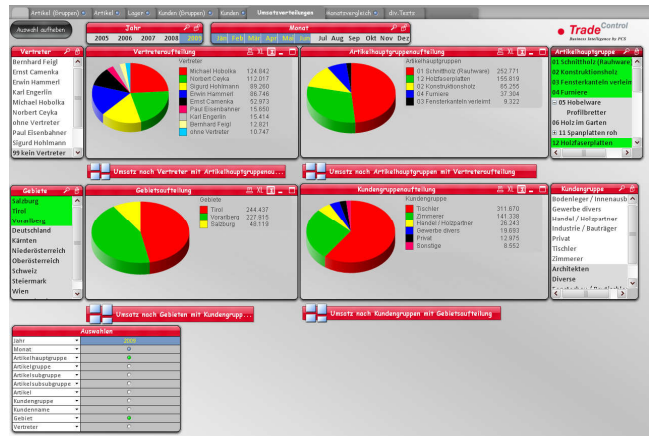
Artikel (Gruppen) Artikel Lager Kunden (Gruppen) Kunden Umsatzverteilungen Umsatzvergleich div. Texte

Auswahl aufheben

Jahr
2005 2006 2007 2008 2009

Monat
Jan Feb Mrz Apr Mai Jun Jul Aug Sep Okt Nov Dez

TradeControl
Business Intelligence by PCS

Vertreter
Bernhard Feigl
Ernst Camenka
Erwin Hammerl
Karl Engelbrin
Michael Hobolka
Norbert Ceyka
ohne Vertreter
Paul Eisenbahner
Sigurd Hohlmann
99 kein Vertreter

Vertreteraufteilung
Vertreter
| Michael Hobolka | 124.842 |
|---|---|
| Norbert Ceyka | 112.017 |
| Sigurd Hohlmann | 89.260 |
| Erwin Hammerl | 86.746 |
| Ernst Camenka | 52.973 |
| Paul Eisenbahner | 15.650 |
| Karl Engelbrin | 15.414 |
| Bernhard Feigl | 12.821 |
| ohne Vertreter | 10.747 |

Artikelhauptgruppenaufteilung
Artikelhauptgruppen
| 01 Schnittholz (Rauhware) | 252.771 |
|---|---|
| 12 Holzfassplatten | 155.819 |
| 02 Konstruktionsholz | 65.255 |
| 04 Furniere | 37.304 |
| 03 Fensterkanteln verleimt | 9.322 |

Artikelhauptgruppe
01 Schnittholz (Rauhware
02 Konstruktionsholz
03 Fensterkanteln verleim
04 Furniere
05 Hobelware
Profilbretter
06 Holz im Garten
11 Spanplatten roh
12 Holzfassplatten

Umsatz nach Vertreter mit Artikelhauptgruppenau...
Umsatz nach Artikelhauptgruppen mit Vertreteraufteilung

Gebiete
Salzburg
Tirol
Vorarlberg
Deutschland
Kärnten
Niederösterreich
Oberösterreich
Schweiz
Steiermark
Wien

Gebietsaufteilung
Gebiete
| Tirol | 244.437 |
|---|---|
| Vorarlberg | 227.915 |
| Salzburg | 48.119 |

Kundengruppenaufteilung
Kundengruppe
| Tischler | 311.670 |
|---|---|
| Zimmerer | 141.338 |
| Handel / Holzpartner | 26.243 |
| Gewerbe divers | 19.693 |
| Privat | 12.975 |
| Sonstige | 6.552 |

Kundengruppe
Bodenleger / Innenausb
Gewerbe divers
Handel / Holzpartner
Industrie / Bauträger
Privat
Tischler
Zimmerer
Architekten
Diverse

Umsatz nach Gebieten mit Kundengrupp...
Umsatz nach Kundengruppen mit Gebietsaufteilung

Auswahlen
| Jahr | 2009 |
|---|---|
| Monat | |
| Artikelhauptgruppe | |
| Artikelgruppe | |
| Artikelsubgruppe | |
| Artikelsubsubgruppe | |
| Artikel | |
| Kundengruppe | |
| Kundenname | |
| Gebiet | |
| Vertreter | |